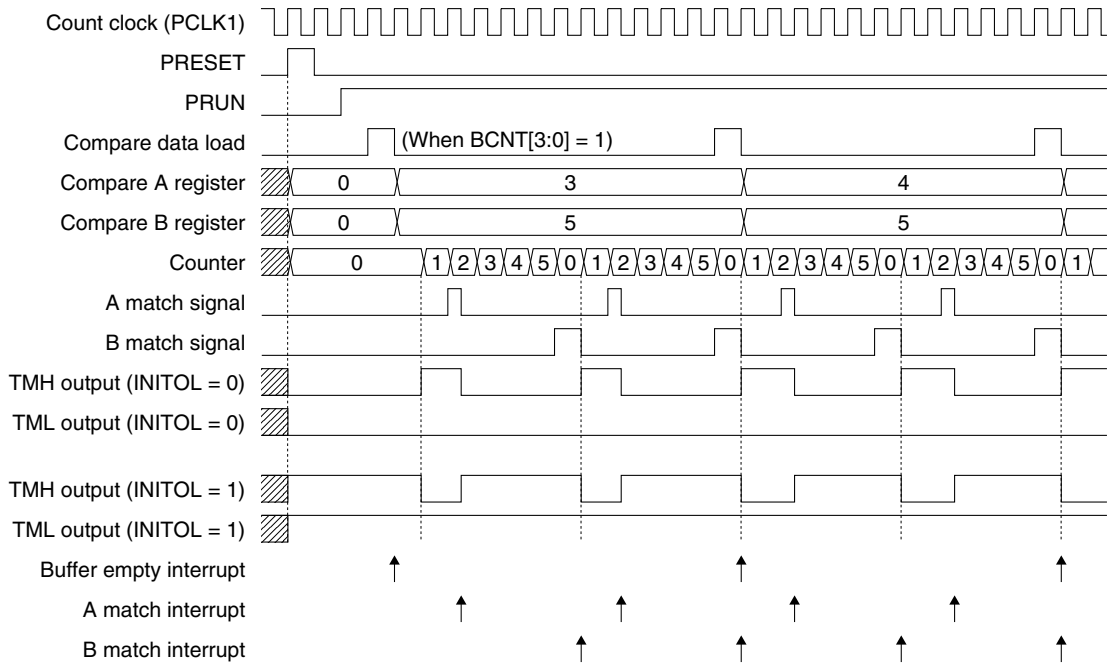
Count clock (PCLK1)
PRESET
PRUN
Compare data load
(When BCNT[3:0] = 1)
Compare A register
0
3
4
Compare B register
0
5
5
Counter
0
1 2 3 4 5 0 1 2 3 4 5 0 1 2 3 4 5 0 1 2 3 4 5 0 1
A match signal
B match signal
TMH output (INITOL = 0)
TML output (INITOL = 0)
TMH output (INITOL = 1)
TML output (INITOL = 1)
Buffer empty interrupt
A match interrupt
B match interrupt